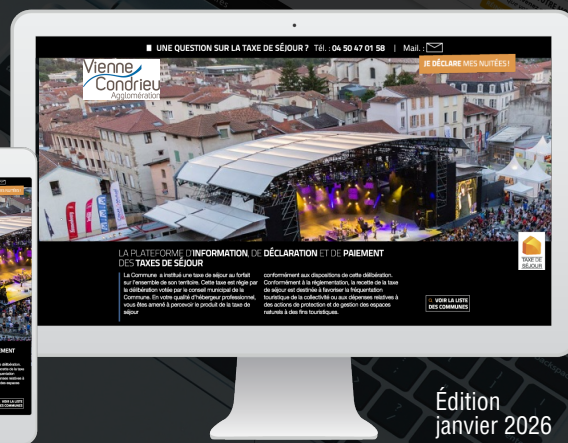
UNE QUESTION SUR LA TAXE DE SÉJOUR ? Tél. : 04 50 47 01 58 | Mail. :

Vienne Condrieu Agglomération

JE DÉCLARE MES NUITÉES !

LA PLATEFORME D'INFORMATION, DE DÉCLARATION ET DE PAIEMENT DES TAXES DE SÉJOUR

La Commune a institué une taxe de séjour au forfait sur l'ensemble de son territoire. Cette taxe est régie par la délibération votée par le conseil municipal de la Commune. En votre qualité d'hébergeur professionnel, vous êtes amené à percevoir le produit de la taxe de séjour

conformément aux dispositions de cette délibération. Conformément à la réglementation, la recette de la taxe de séjour est destinée à favoriser la fréquentation touristique de la collectivité ou aux dépenses relatives à des actions de protection et de gestion des espaces naturels à des fins touristiques.

VOIR LA LISTE DES COMMUNES

TAXE DE SÉJOUR

Édition
janvier 2026